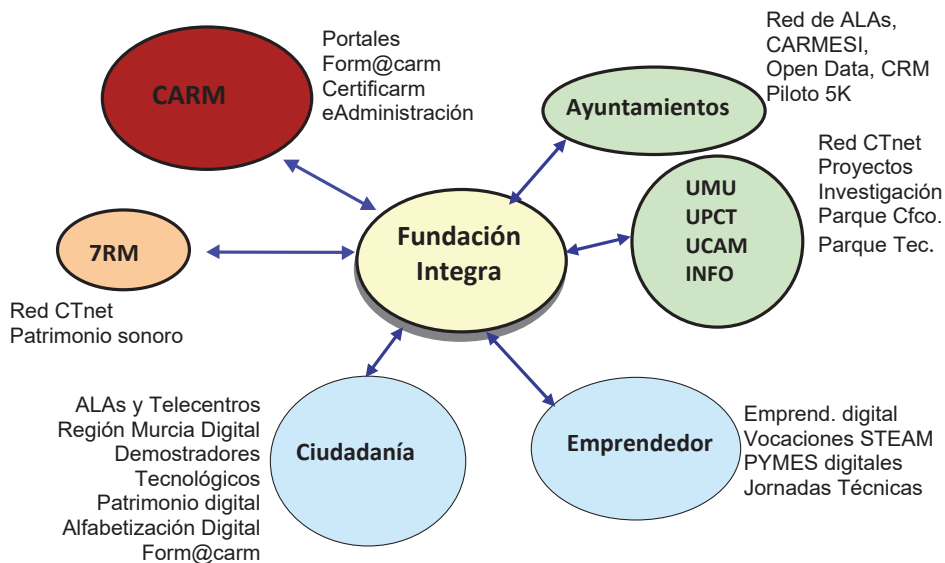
CARM

Portales
Form@carm
Certificarm
eAdministración

Red de ALAs,
CARMESI,
Open Data, CRM
Piloto 5K

Ayuntamientos

Red CTnet
Proyectos
Investigación
Parque Cfco.
Parque Tec.

UMU
UPCT
UCAM
INFO

7RM

Fundación
Integra

Red CTnet
Patrimonio sonoro

ALAs y Telecentros
Región Murcia Digital
Demostradores
Tecnológicos
Patrimonio digital
Alfabetización Digital
Form@carm

Ciudadanía

Emprendedor

Emprend. digital
Vocaciones STEAM
PYMES digitales
Jornadas Técnicas